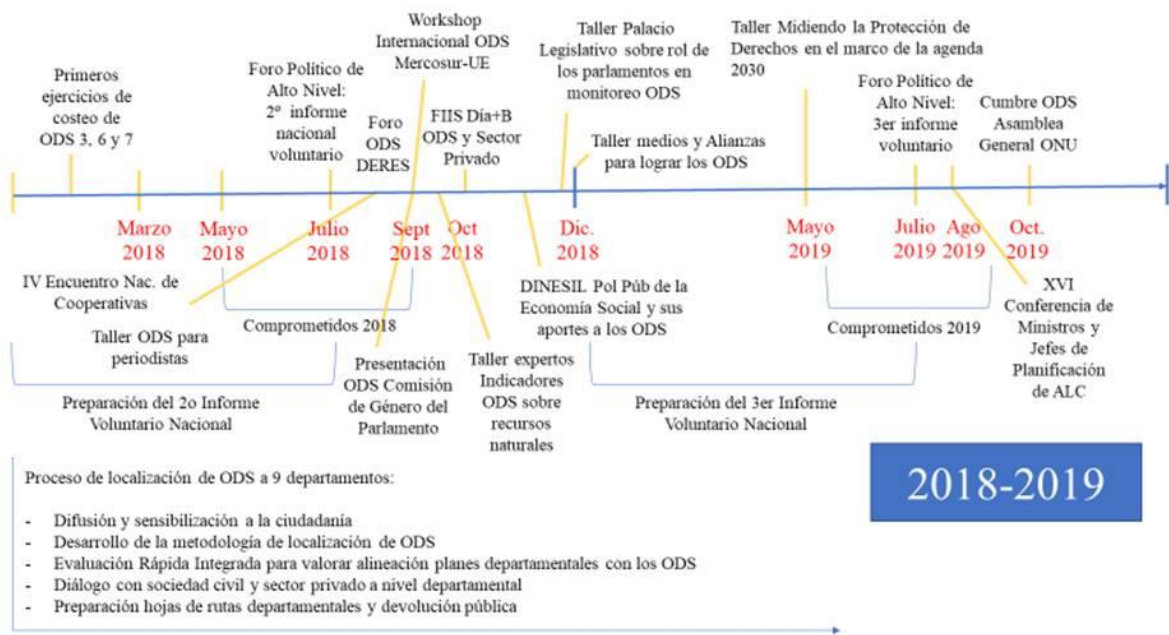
Primeros ejercicios de costeo de ODS 3, 6 y 7

Foro Político de Alto Nivel: 2° informe nacional voluntario

Foro ODS DERES

Workshop Internacional ODS Mercosur-UE

FIIS Día+B ODS y Sector Privado

Taller Palacio Legislativo sobre rol de los parlamentos en monitoreo ODS

Taller medios y Alianzas para lograr los ODS

Taller Midiendo la Protección de Derechos en el marco de la agenda 2030

Foro Político de Alto Nivel: 3er informe voluntario

Cumbre ODS Asamblea General ONU

Marzo 2018

Mayo 2018

Julio 2018

Sept 2018

Oct 2018

Dic. 2018

Mayo 2019

Julio 2019

Ago 2019

Oct. 2019

IV Encuentro Nac. de Cooperativas

Taller ODS para periodistas

Comprometidos 2018

Presentación ODS Comisión de Género del Parlamento

Taller expertos Indicadores ODS sobre recursos naturales

DINESIL Pol Púb de la Economía Social y sus aportes a los ODS

Comprometidos 2019

XVI Conferencia de Ministros y Jefes de Planificación de ALC

Preparación del 2o Informe Voluntario Nacional

Preparación del 3er Informe Voluntario Nacional

Proceso de localización de ODS a 9 departamentos:

- Difusión y sensibilización a la ciudadanía
- Desarrollo de la metodología de localización de ODS
- Evaluación Rápida Integrada para valorar alineación planes departamentales con los ODS
- Diálogo con sociedad civil y sector privado a nivel departamental
- Preparación hojas de rutas departamentales y devolución pública

2018-2019